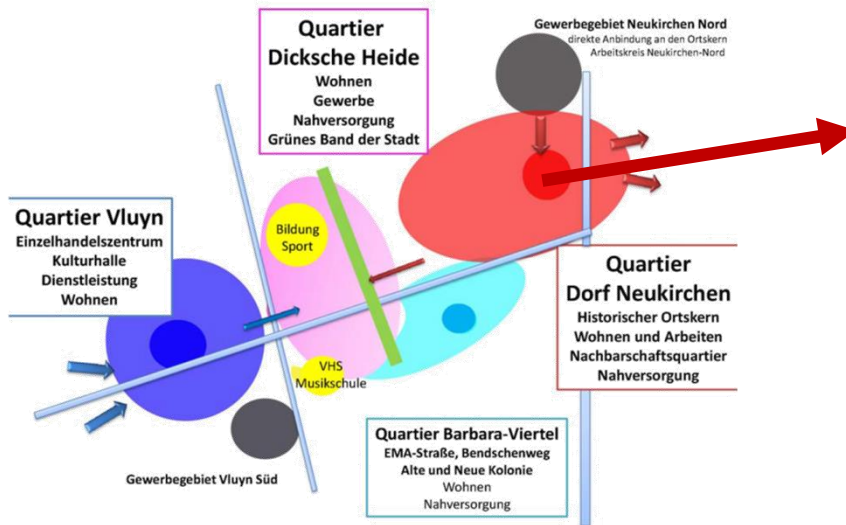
Quartier
Dicksche Heide
Wohnen
Gewerbe
Nahversorgung
Grünes Band der Stadt

Gewerbegebiet Neukirchen Nord
direkte Anbindung an den Ortskern
Arbeitskreis Neukirchen-Nord

Quartier Vluyn
Einzelhandelszentrum
Kulturhalle
Dienstleistung
Wohnen

Bildung
Sport

Quartier
Dorf Neukirchen
Historischer Ortskern
Wohnen und Arbeiten
Nachbarschaftsquartier
Nahversorgung

VHS
Musikschule

Quartier Barbara-Viertel
EMA-Straße, Bendschenweg
Alte und Neue Kolonie
Wohnen
Nahversorgung

Gewerbegebiet Vluyn Süd